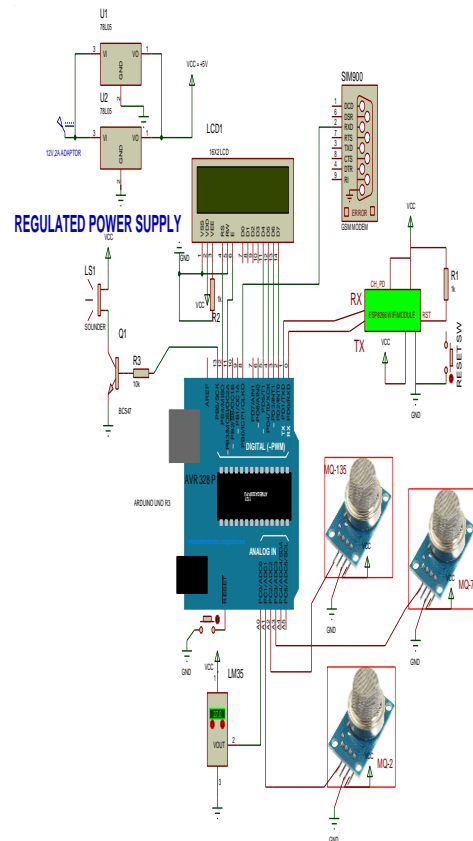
U1
78L05
3 VI VO 1
GND
2
VCC=+5V
U2
78L05
3 VI VO 1
GND
2
12V,2A ADAPTOR
SIM900
DCD
DSR
RXD
RTS
TXD
CTS
DTR
RI
ERROR
GSM MODEM
LCD1
16X2 LCD
REGULATED POWER SUPPLY
VSS
VDD
VEE
RS
RW
E
D0
D1
D2
D3
D4
D5
D6
D7
GND
VCC
LS1
SOUNDER
VCC
R2
1k
Q1
R3
10k
BC547
VCC
CH_PD
R1
1k
RX
ESP8266 WIFI MODULE
RST
TX
VCC
GND
RESET SW
AREF
DIGITAL (~PWM)
AVR 328 P
ARDUINO UNO R3
ANALOG IN
RESET
A0
MQ-135
VCC
GND
MQ-7
VCC
GND
GND
VCC
LM35
VOUT 2
3
MQ-2
VCC
GND